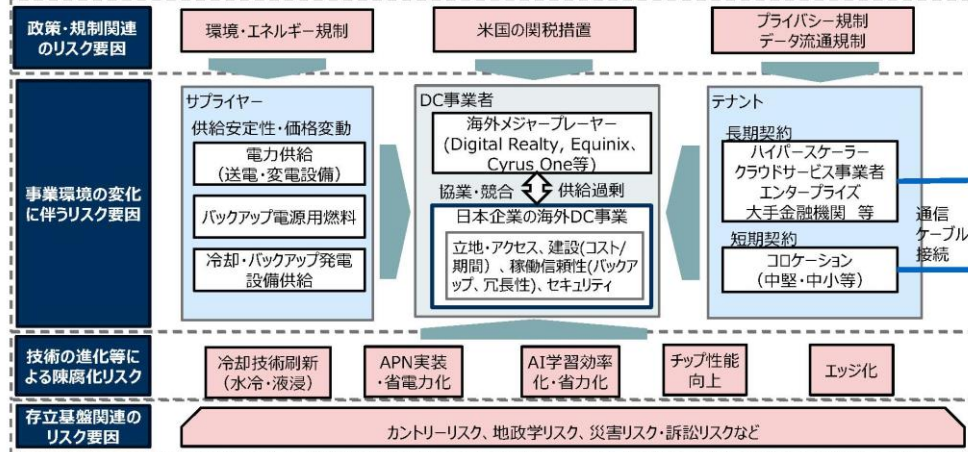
政策・規制関連のリスク要因

環境・エネルギー規制

米国の関税措置

プライバシー規制
データ流通規制

事業環境の変化に伴うリスク要因

サプライヤー

供給安定性・価格変動

電力供給
（送電・変電設備）

バックアップ電源用燃料

冷却・バックアップ発電設備供給

DC事業者

海外メジャープレーヤー
（Digital Realty、Equinix、Cyrus One等）

協業・競合

供給過剰

日本企業の海外DC事業

立地・アクセス、建設（コスト/期間）、稼働信頼性（バックアップ、冗長性）、セキュリティ

テナント

長期契約

ハイパースケーラー
クラウドサービス事業者
エンタープライズ
大手金融機関　等

短期契約

コロケーション
（中堅・中小等）

通信
ケーブル
接続

技術の進化等による陳腐化リスク

冷却技術刷新
（水冷・液浸）

APN実装
・省電力化

AI学習効率化・省力化

チップ性能向上

エッジ化

存立基盤関連のリスク要因

カントリーリスク、地政学リスク、災害リスク・訴訟リスクなど